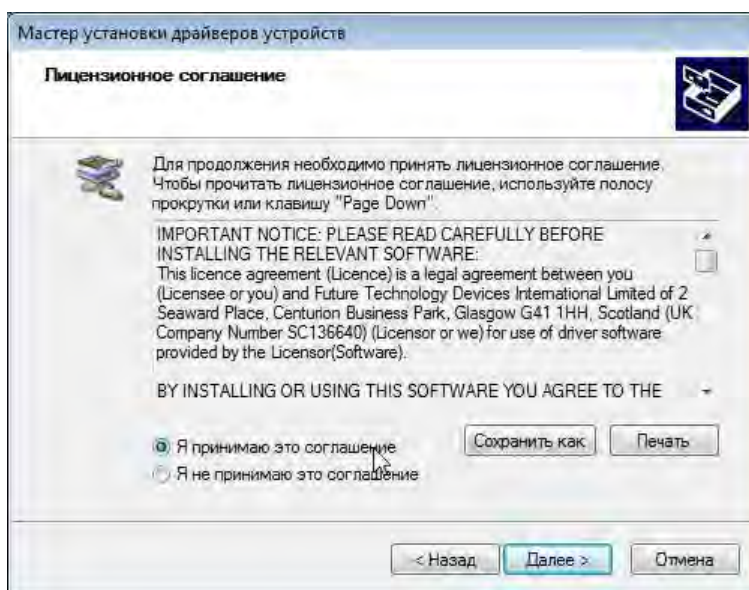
Мастер установки драйверов устройств

Лицензионное соглашение

Для продолжения необходимо принять лицензионное соглашение. Чтобы прочитать лицензионное соглашение, используйте полосу прокрутки или клавишу "Page Down".

IMPORTANT NOTICE: PLEASE READ CAREFULLY BEFORE INSTALLING THE RELEVANT SOFTWARE:
This licence agreement (Licence) is a legal agreement between you (Licensee or you) and Future Technology Devices International Limited of 2 Seaward Place, Centurion Business Park, Glasgow G41 1HH, Scotland (UK Company Number SC136640) (Licensor or we) for use of driver software provided by the Licensor(Software).

BY INSTALLING OR USING THIS SOFTWARE YOU AGREE TO THE

Я принимаю это соглашение
Я не принимаю это соглашение

Сохранить как
Печать

< Назад
Далее >
Отмена